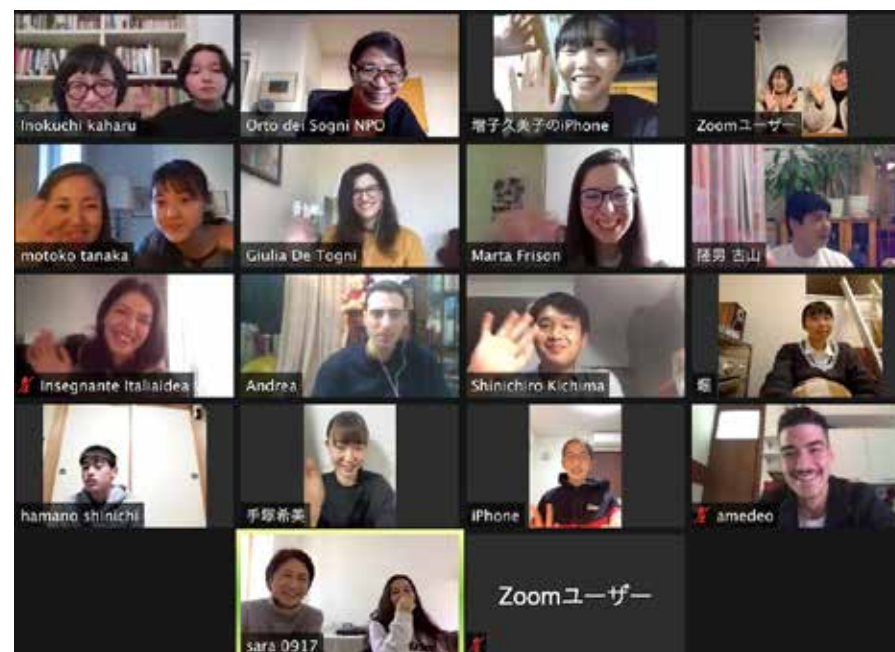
Inokuchi kaharu
Orto dei Sogni NPO
増子久美子のiPhone
Zoomユーザー
motoko tanaka
Giulia De Togni
Marta Frison
隆男 古山
Insegnante Italiaidea
Andrea
Shinichiro Kichima
堀
hamano shinichi
手塚希美
iPhone
amedeo
sara 0917
Zoomユーザー